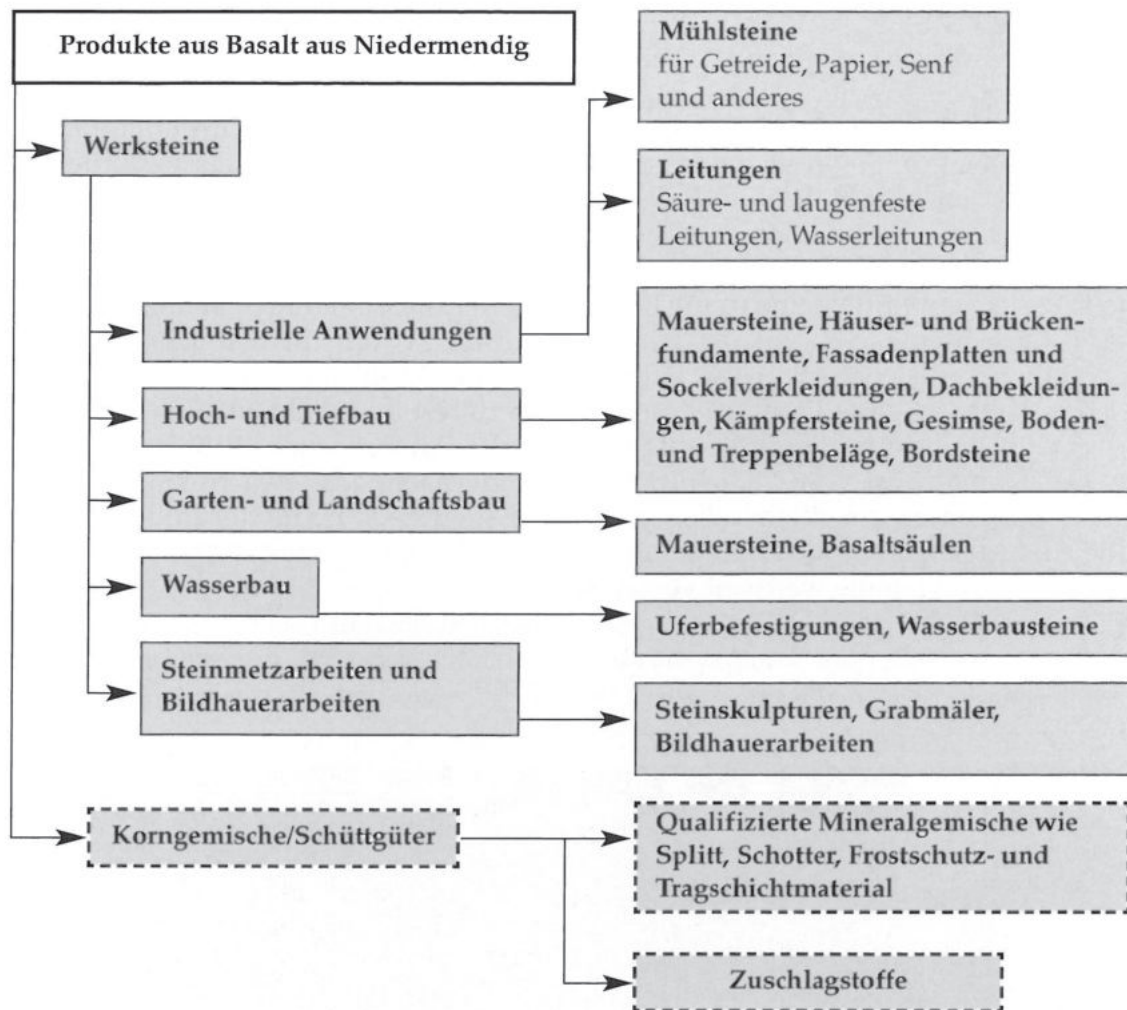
Produkte aus Basalt aus Niedermendig

Werksteine

Mühlsteine
für Getreide, Papier, Senf und anderes

Leitungen
Säure- und laugenfeste Leitungen, Wasserleitungen

Industrielle Anwendungen

Hoch- und Tiefbau

Mauersteine, Häuser- und Brückenfundamente, Fassadenplatten und Sockelverkleidungen, Dachbekleidungen, Kämpfersteine, Gesimse, Boden- und Treppenbeläge, Bordsteine

Garten- und Landschaftsbau

Mauersteine, Basaltsäulen

Wasserbau

Uferbefestigungen, Wasserbausteine

Steinmetzarbeiten und Bildhauerarbeiten

Steinskulpturen, Grabmäler, Bildhauerarbeiten

Korngemische/Schüttgüter

Qualifizierte Mineralgemische wie Splitt, Schotter, Frostschutz- und Tragschichtmaterial

Zuschlagstoffe